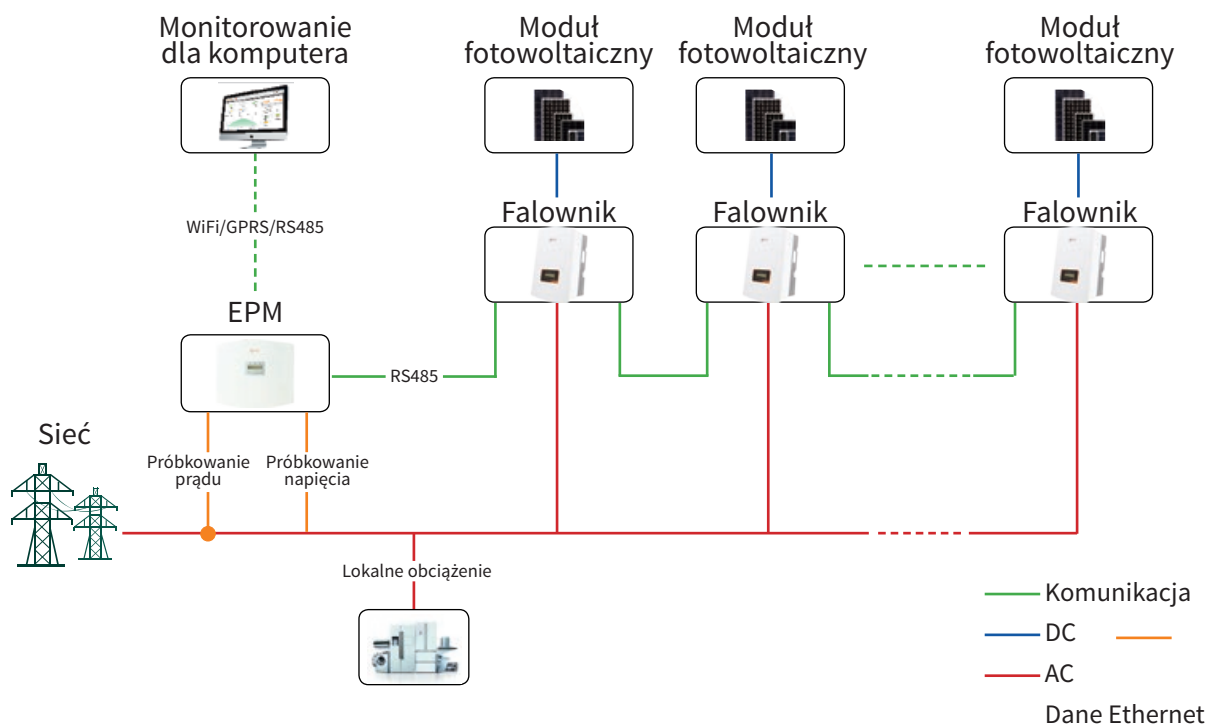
Monitorowanie dla komputera

Moduł fotowoltaiczny

Moduł fotowoltaiczny

Moduł fotowoltaiczny

WiFi/GPRS/RS485

Falownik

Falownik

Falownik

EPM

RS485

Sieć

Próbkowanie prądu

Próbkowanie napięcia

Lokalne obciążenie

Komunikacja

DC

AC

Dane Ethernet